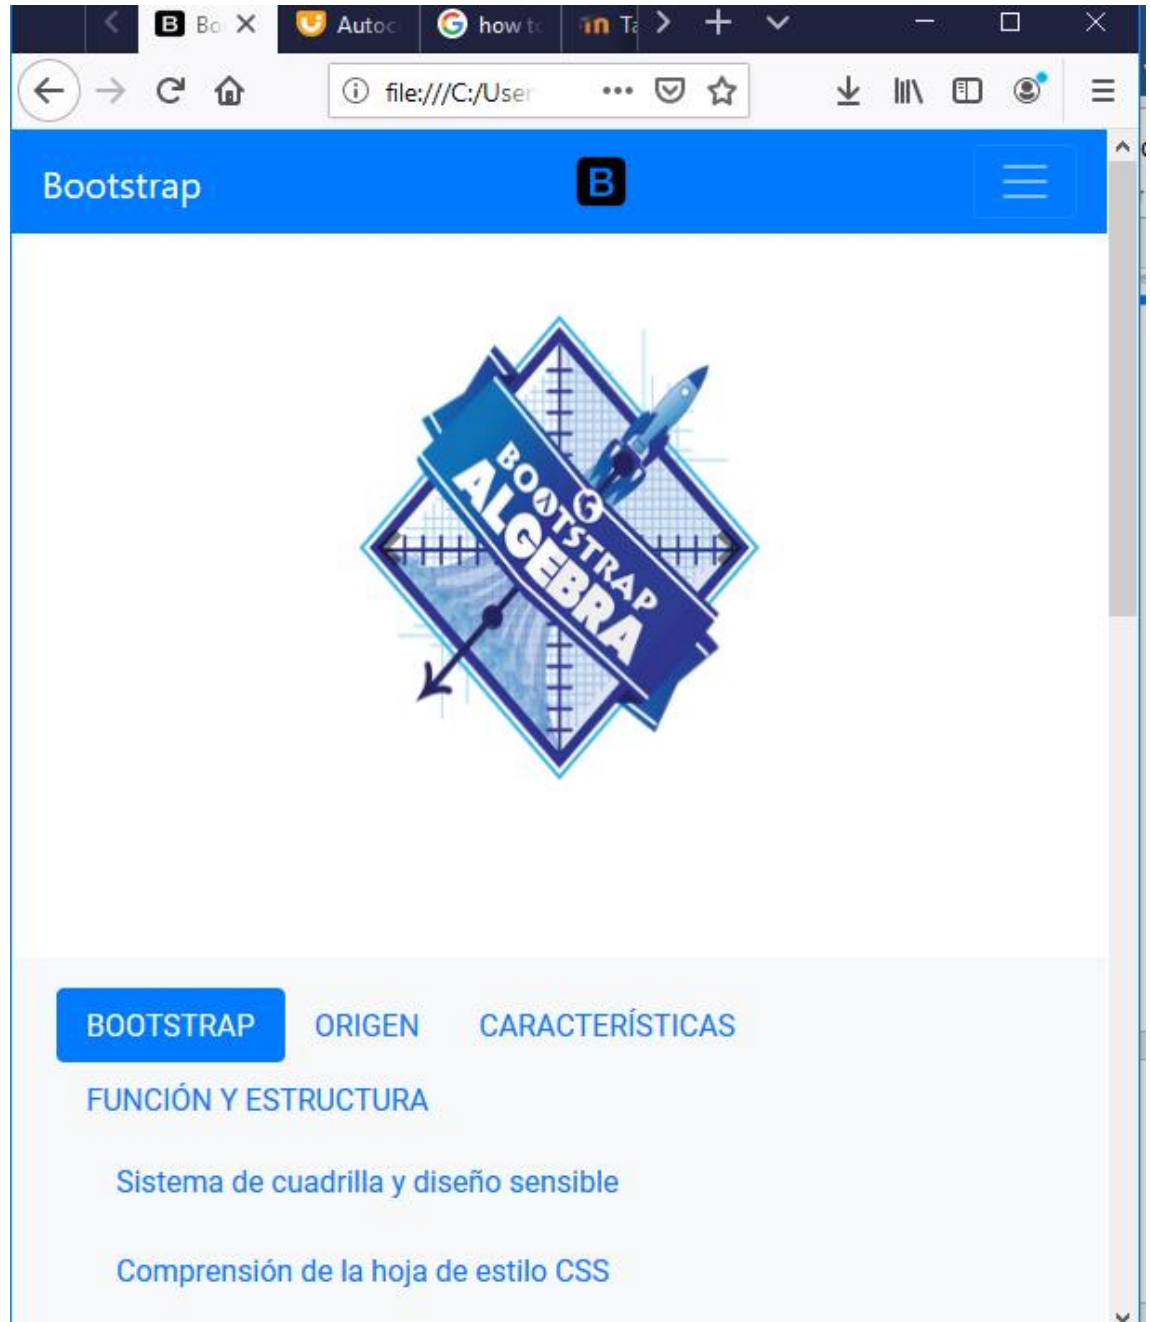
Bo
Autoc
how t
Ta

file:///C:/User

Bootstrap

B

BOOTSTRAP
ALGEBRA

BOOTSTRAP ORIGEN CARACTERÍSTICAS

FUNCIÓN Y ESTRUCTURA

Sistema de cuadrilla y diseño sensible

Comprensión de la hoja de estilo CSS